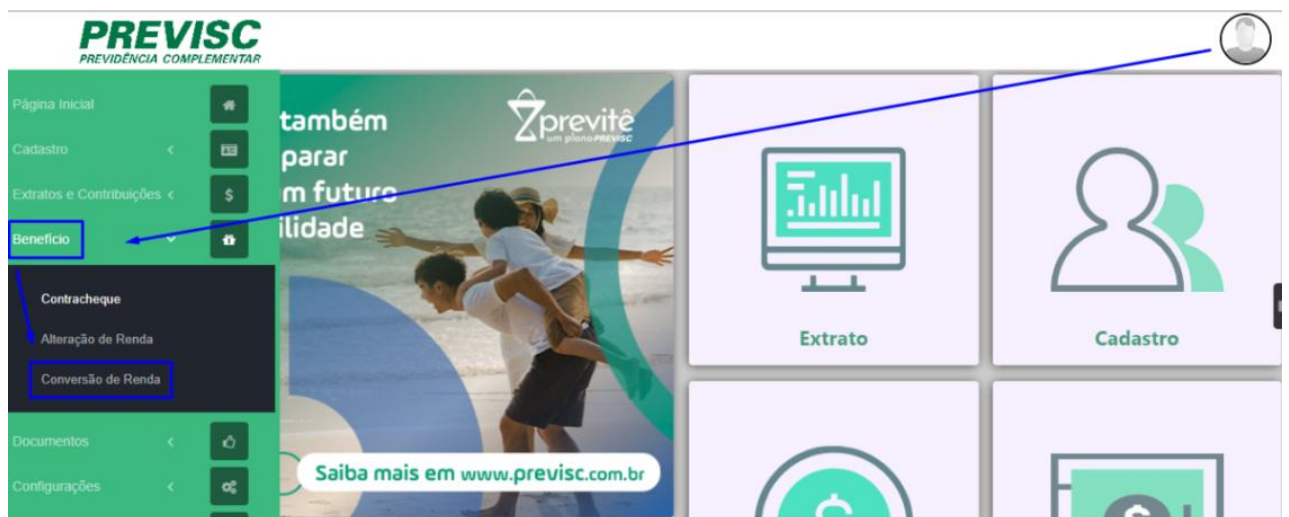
PREVISC
PREVIDÊNCIA COMPLEMENTAR

Página Inicial
Cadastro <
Extratos e Contribuições <
Benefício
Contracheque
Alteração de Renda
Conversão de Renda
Documentos <
Configurações <

também
parar
m futuro
ilidade

previtê
um plano PREVISC

Saiba mais em www.previsc.com.br

Extrato
Cadastro